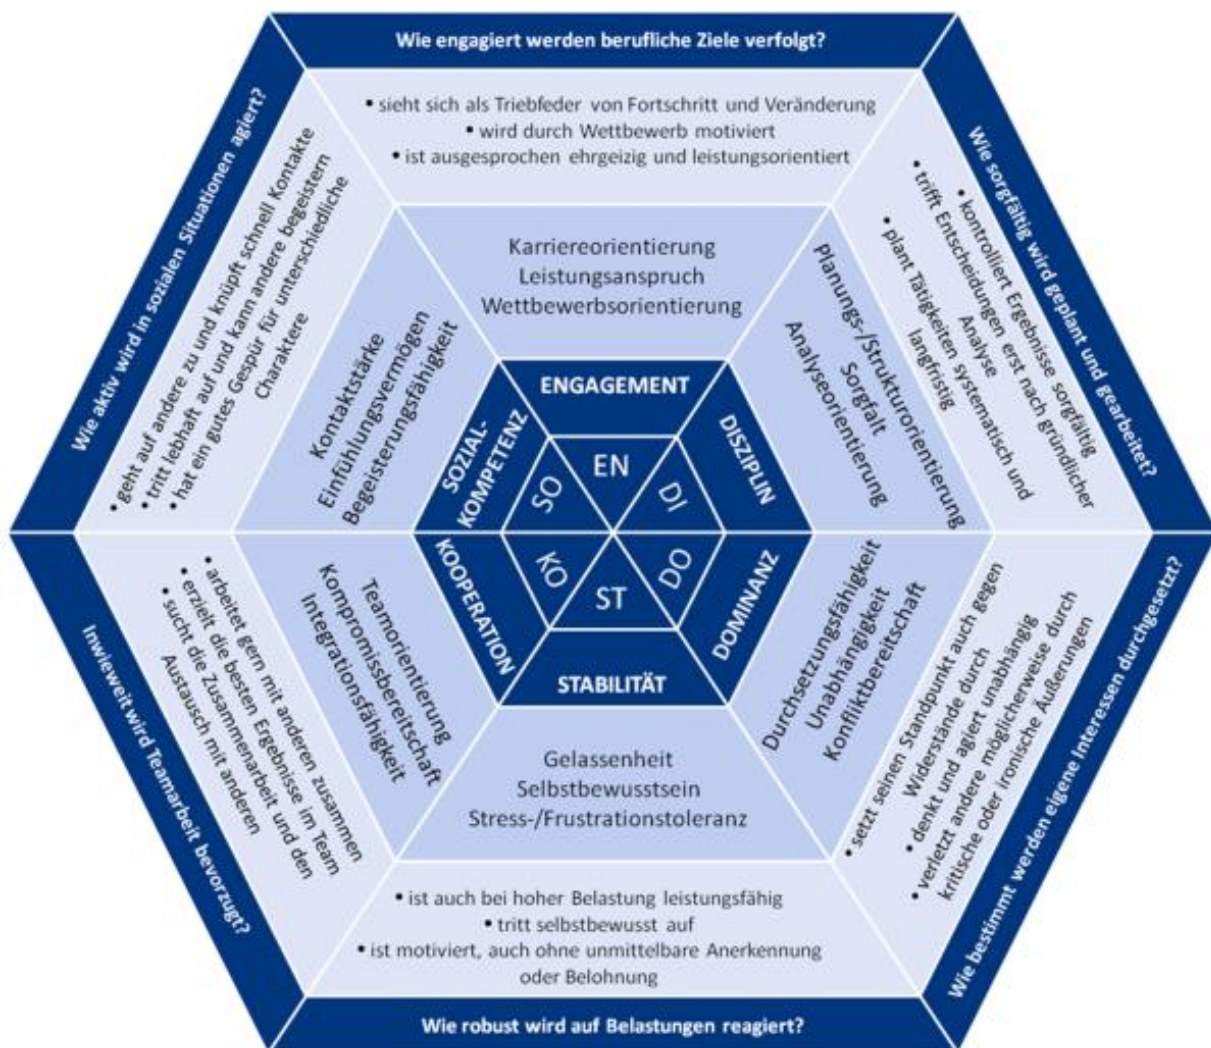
Wie engagiert werden berufliche Ziele verfolgt?

• sieht sich als Triebfeder von Fortschritt und Veränderung
• wird durch Wettbewerb motiviert
• ist ausgesprochen ehrgeizig und leistungsorientiert

Karriereorientierung
Leistungsanspruch
Wettbewerbsorientierung

Wie sorgfältig wird geplant und gearbeitet?

• kontrolliert Ergebnisse sorgfältig
• trifft Entscheidungen erst nach gründlicher Analyse
• plant Tätigkeiten systematisch und langfristig

Planungs-/Strukturorientierung
Sorgfalt
Analyseorientierung

Wie bestimmt werden eigene Interessen durchgesetzt?

• setzt seinen Standpunkt auch gegen Widerstände durch
• denkt und agiert unabhängig
• verletzt andere möglicherweise durch kritische oder ironische Äußerungen

Durchsetzungsfähigkeit
Unabhängigkeit
Konfliktbereitschaft

Wie robust wird auf Belastungen reagiert?

• ist auch bei hoher Belastung leistungsfähig
• tritt selbstbewusst auf
• ist motiviert, auch ohne unmittelbare Anerkennung oder Belohnung

Gelassenheit
Selbstbewusstsein
Stress-/Frustrationstoleranz

Inwieweit wird Teamarbeit bevorzugt?

• arbeitet gern mit anderen zusammen
• erzielt die besten Ergebnisse im Team
• sucht die Zusammenarbeit und den Austausch mit anderen

Teamorientierung
Kompromissbereitschaft
Integrationsfähigkeit

Wie aktiv wird in sozialen Situationen agiert?

• geht auf andere zu und knüpft schnell Kontakte
• tritt lebhaft auf und kann andere begeistern
• hat ein gutes Gespür für unterschiedliche Charaktere

Kontaktstärke
Einfühlungsvermögen
Begeisterungsfähigkeit

ENGAGEMENT
DISZIPLIN
DOMINANZ
STABILITÄT
KOOPERATION
SOZIAL-KOMPETENZ

EN
DI
DO
ST
KO
SO